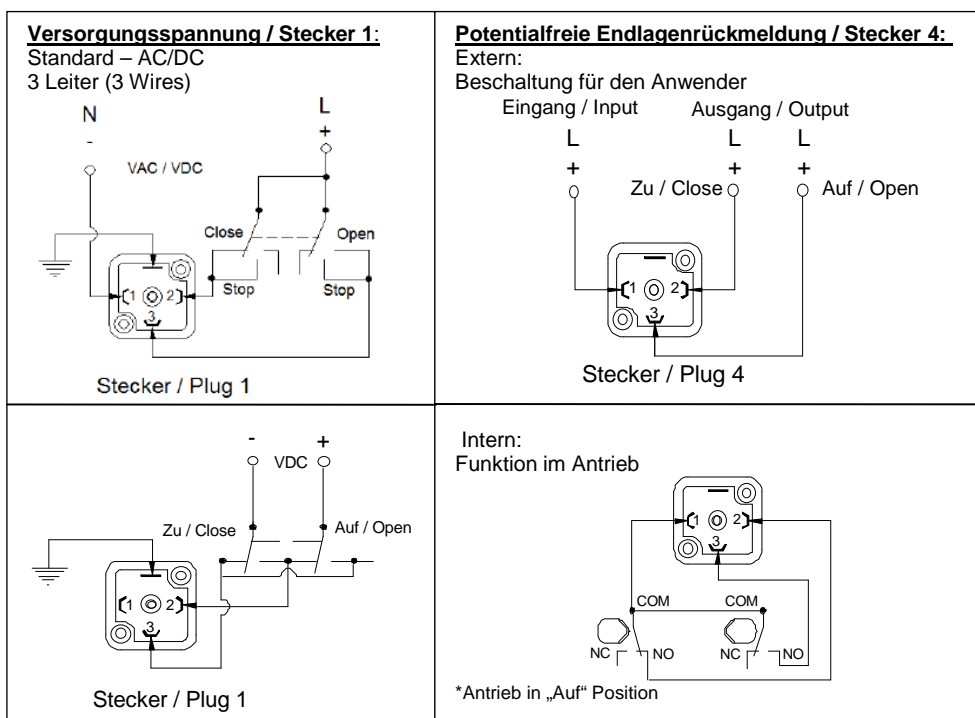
| **Versorgungsspannung / Stecker 1**: Standard – AC/DC 3 Leiter (3 Wires) N - L + VAC / VDC Close Open Stop Stop 1 2 3 Stecker / Plug 1 | **Potentialfreie Endlagenrückmeldung / Stecker 4:** Extern: Beschaltung für den Anwender Eingang / Input Ausgang / Output L L L + + + Zu / Close Auf / Open 1 2 3 Stecker / Plug 4 |
|---|---|
| - + VDC Zu / Close Auf / Open 1 2 3 Stecker / Plug 1 | Intern: Funktion im Antrieb 1 2 3 COM COM NC NO NC NO *Antrieb in „Auf" Position |